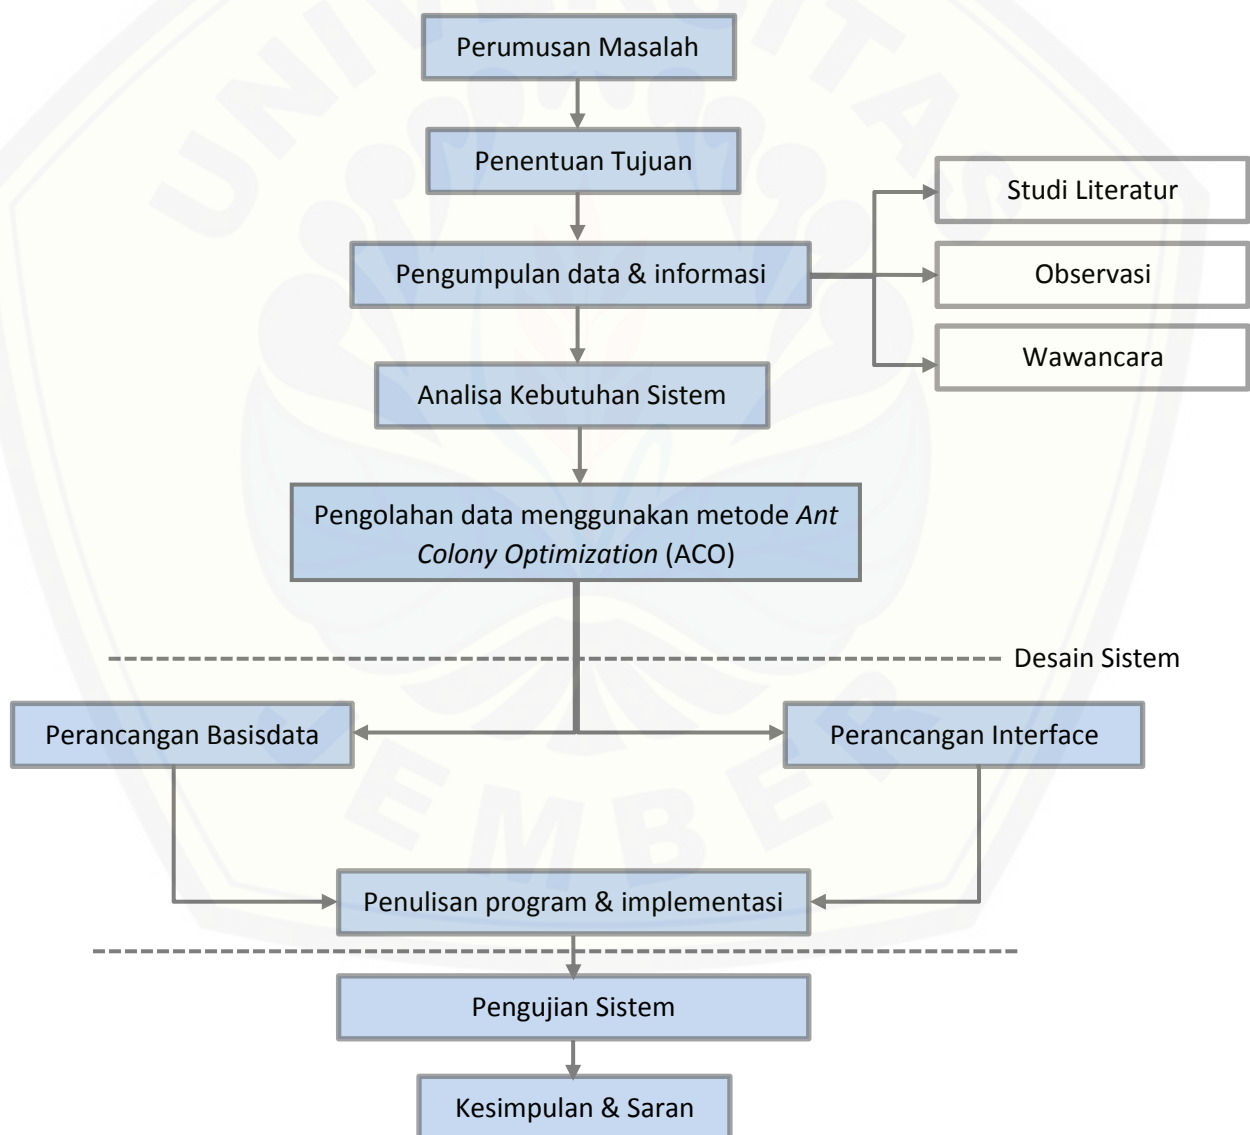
Perumusan Masalah

Penentuan Tujuan

Studi Literatur

Pengumpulan data & informasi

Observasi

Wawancara

Analisa Kebutuhan Sistem

Pengolahan data menggunakan metode *Ant Colony Optimization* (ACO)

Desain Sistem

Perancangan Basisdata

Perancangan Interface

Penulisan program & implementasi

Pengujian Sistem

Kesimpulan & Saran